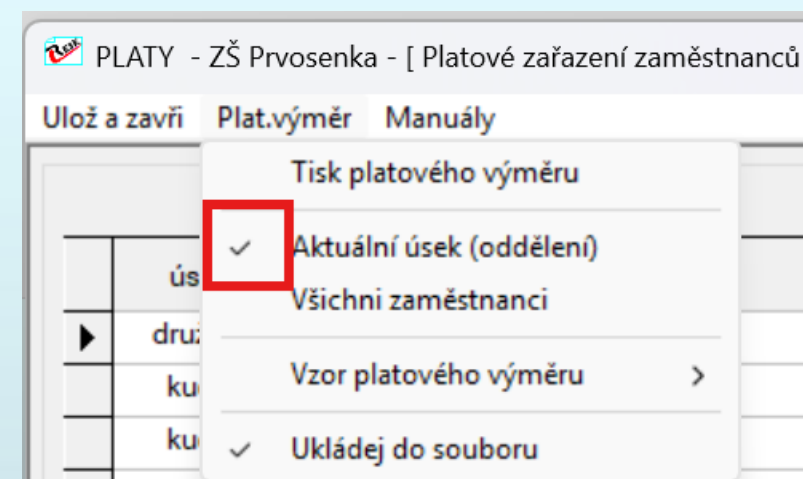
PLATY - ZŠ Prvosenka - [ Platové zařazení zaměstnanců

Ulož a zavři Plat.výměr Manuály

Tisk platového výměru

✓ Aktuální úsek (oddělení)

Všichni zaměstnanci

Vzor platového výměru >

✓ Ukládej do souboru

ús

dru

ku

ku